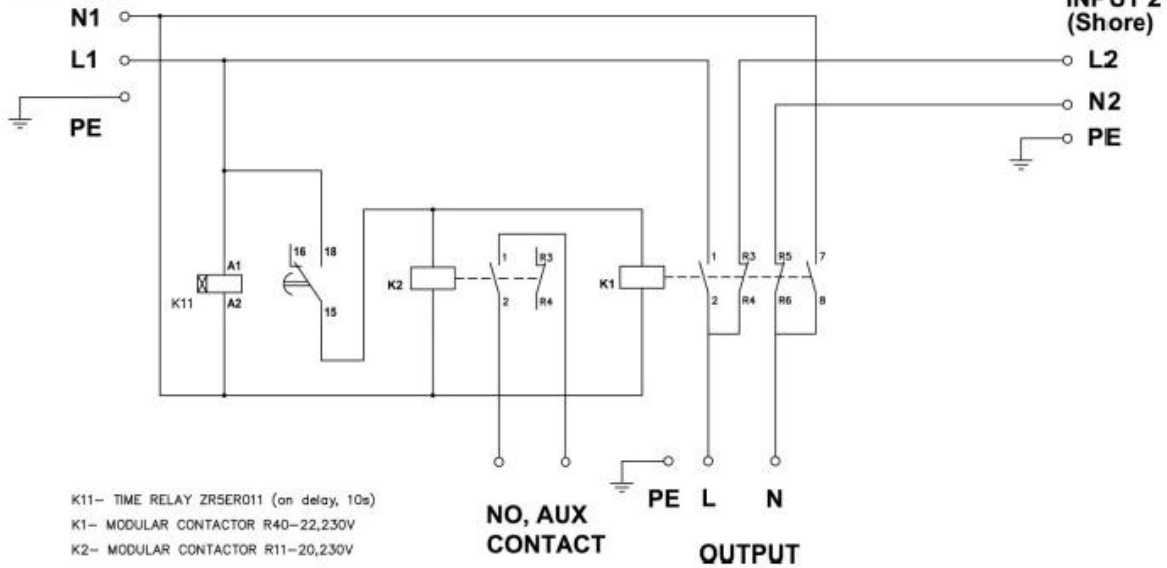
N1
L1
PE
INPUT 2
(Shore)
L2
N2
PE
A1
K11
A2
16
18
15
K2
1
R3
2
R4
K1
1
R3
R5
7
2
R4
R6
8
K11– TIME RELAY ZR5ER011 (on delay, 10s)
K1– MODULAR CONTACTOR R40–22,230V
K2– MODULAR CONTACTOR R11–20,230V
NO, AUX
CONTACT
PE
L
N
OUTPUT